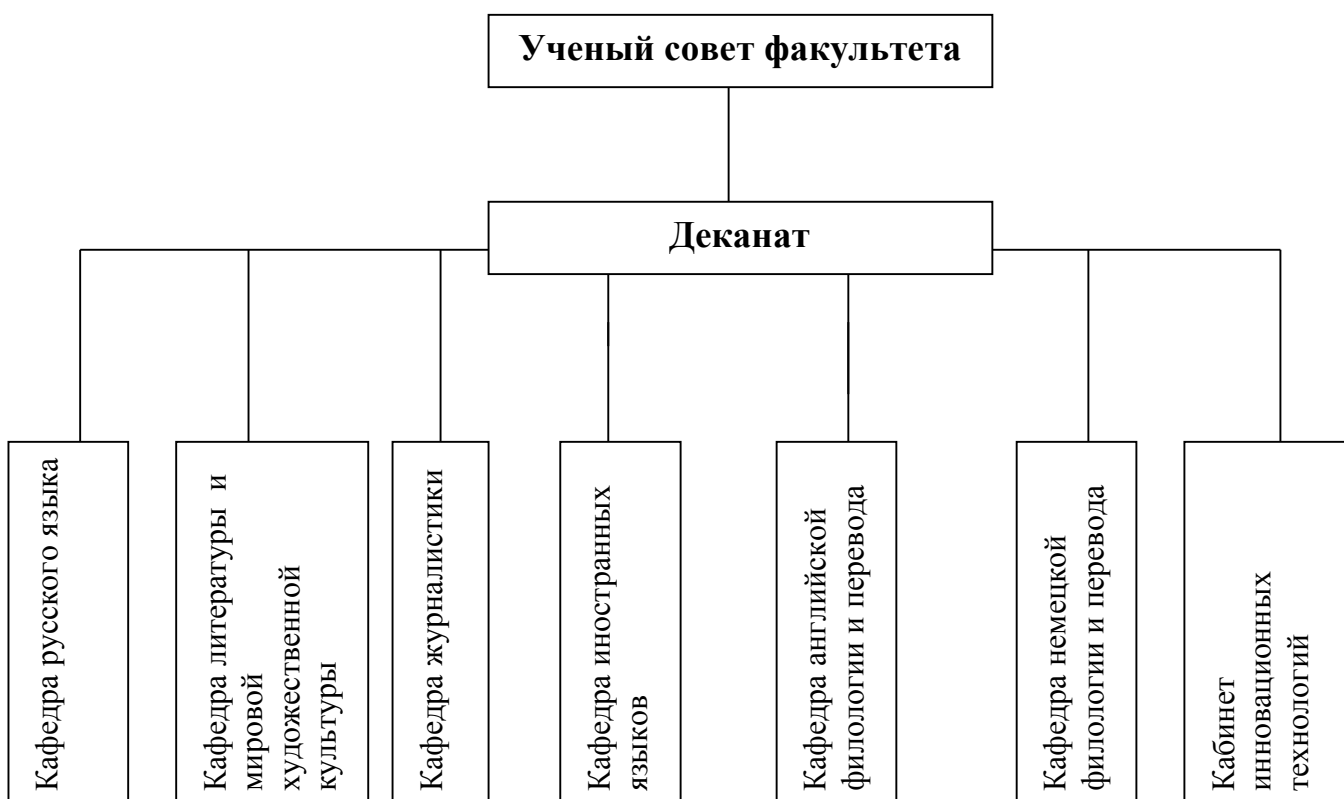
Ученый совет факультета

Деканат

Кафедра русского языка

Кафедра литературы и мировой художественной культуры

Кафедра журналистики

Кафедра иностранных языков

Кафедра английской филологии и перевода

Кафедра немецкой филологии и перевода

Кабинет инновационных технологий